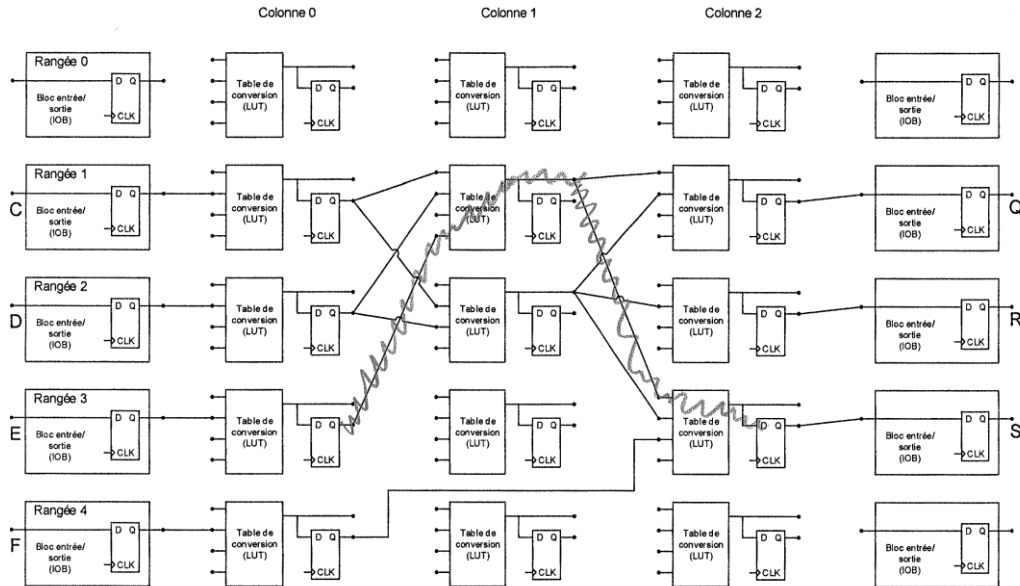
Colonne 0
Colonne 1
Colonne 2

Rangée 0
D Q
Bloc entrée/sortie (IOB)
CLK
Table de conversion (LUT)
D Q
CLK
Table de conversion (LUT)
D Q
CLK
Table de conversion (LUT)
D Q
CLK
Bloc entrée/sortie (IOB)
D Q
CLK

Rangée 1
C
D Q
Bloc entrée/sortie (IOB)
CLK
Table de conversion (LUT)
D Q
CLK
Table de conversion (LUT)
D Q
CLK
Table de conversion (LUT)
D Q
CLK
Bloc entrée/sortie (IOB)
D Q
CLK
Q

Rangée 2
D
D Q
Bloc entrée/sortie (IOB)
CLK
Table de conversion (LUT)
D Q
CLK
Table de conversion (LUT)
D Q
CLK
Table de conversion (LUT)
D Q
CLK
Bloc entrée/sortie (IOB)
D Q
CLK
R

Rangée 3
E
D Q
Bloc entrée/sortie (IOB)
CLK
Table de conversion (LUT)
D Q
CLK
Table de conversion (LUT)
D Q
CLK
Table de conversion (LUT)
D Q
CLK
Bloc entrée/sortie (IOB)
D Q
CLK
S

Rangée 4
F
D Q
Bloc entrée/sortie (IOB)
CLK
Table de conversion (LUT)
D Q
CLK
Table de conversion (LUT)
D Q
CLK
Table de conversion (LUT)
D Q
CLK
Bloc entrée/sortie (IOB)
D Q
CLK